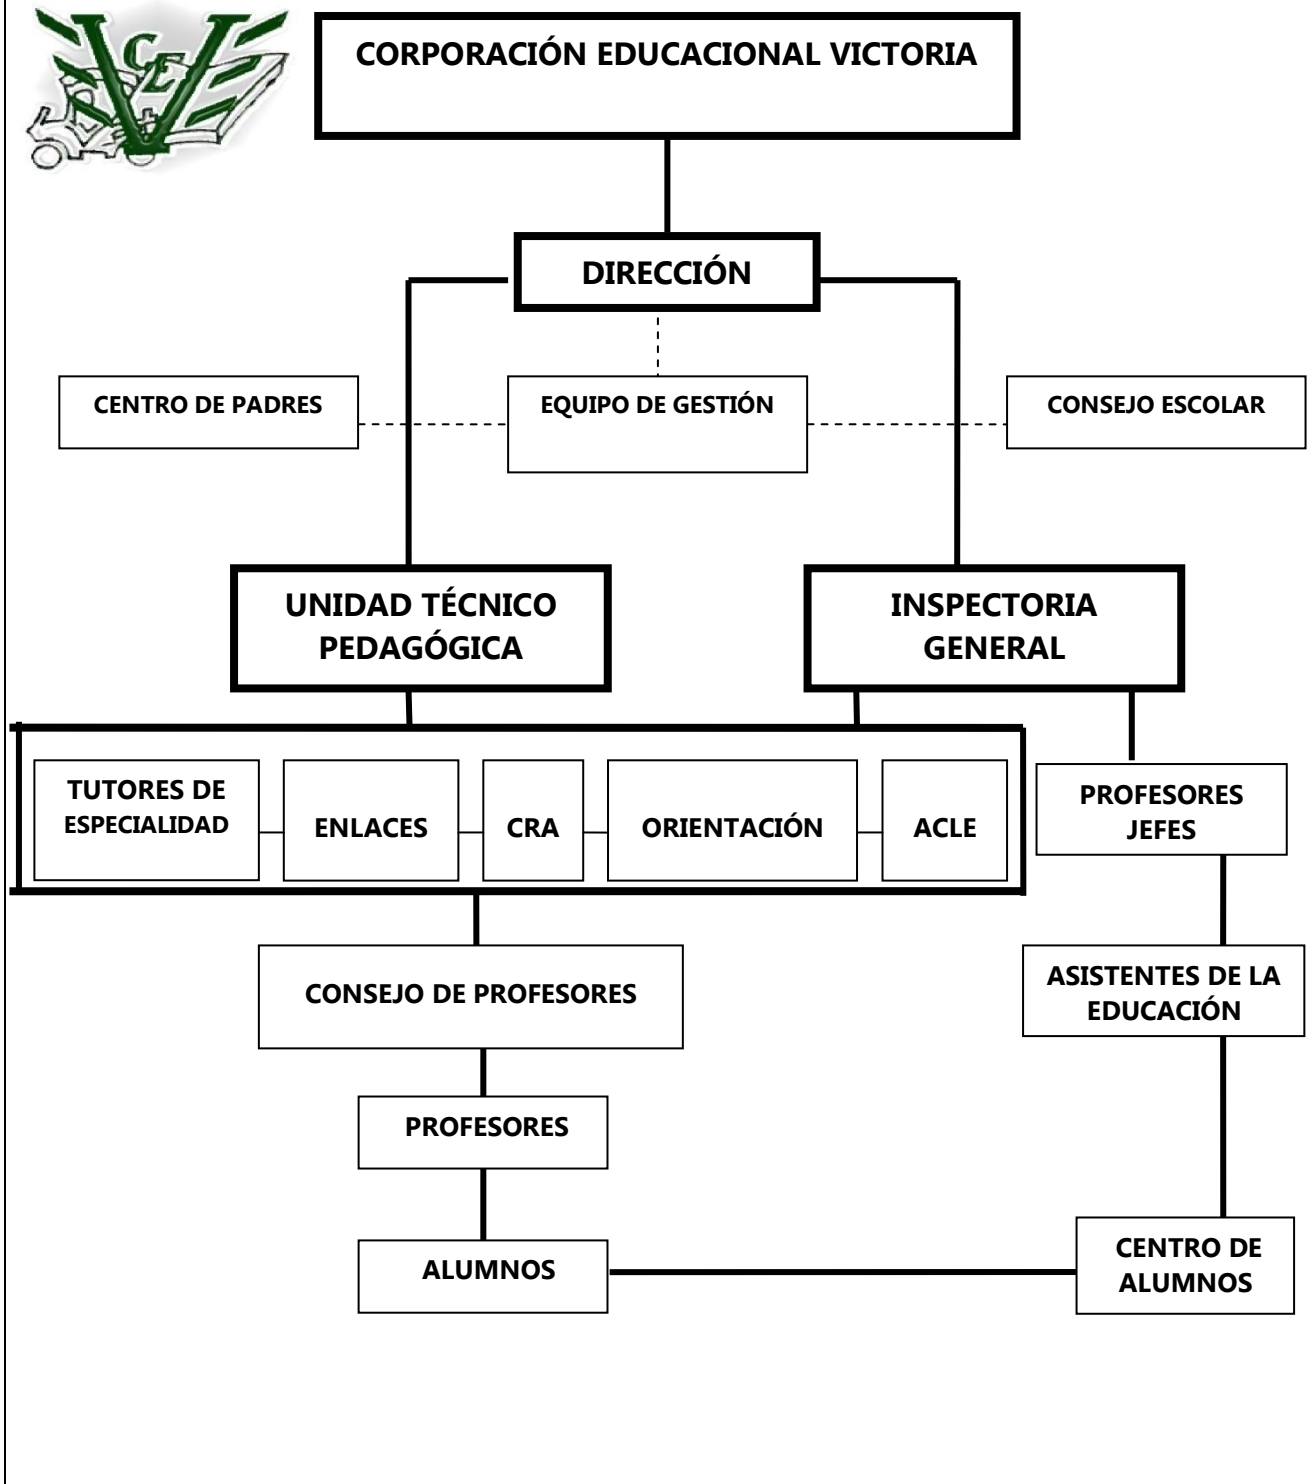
VCE

CORPORACIÓN EDUCACIONAL VICTORIA

DIRECCIÓN

CENTRO DE PADRES

EQUIPO DE GESTIÓN

CONSEJO ESCOLAR

UNIDAD TÉCNICO PEDAGÓGICA

INSPECTORIA GENERAL

TUTORES DE ESPECIALIDAD

ENLACES

CRA

ORIENTACIÓN

ACLE

PROFESORES JEFES

CONSEJO DE PROFESORES

ASISTENTES DE LA EDUCACIÓN

PROFESORES

ALUMNOS

CENTRO DE ALUMNOS